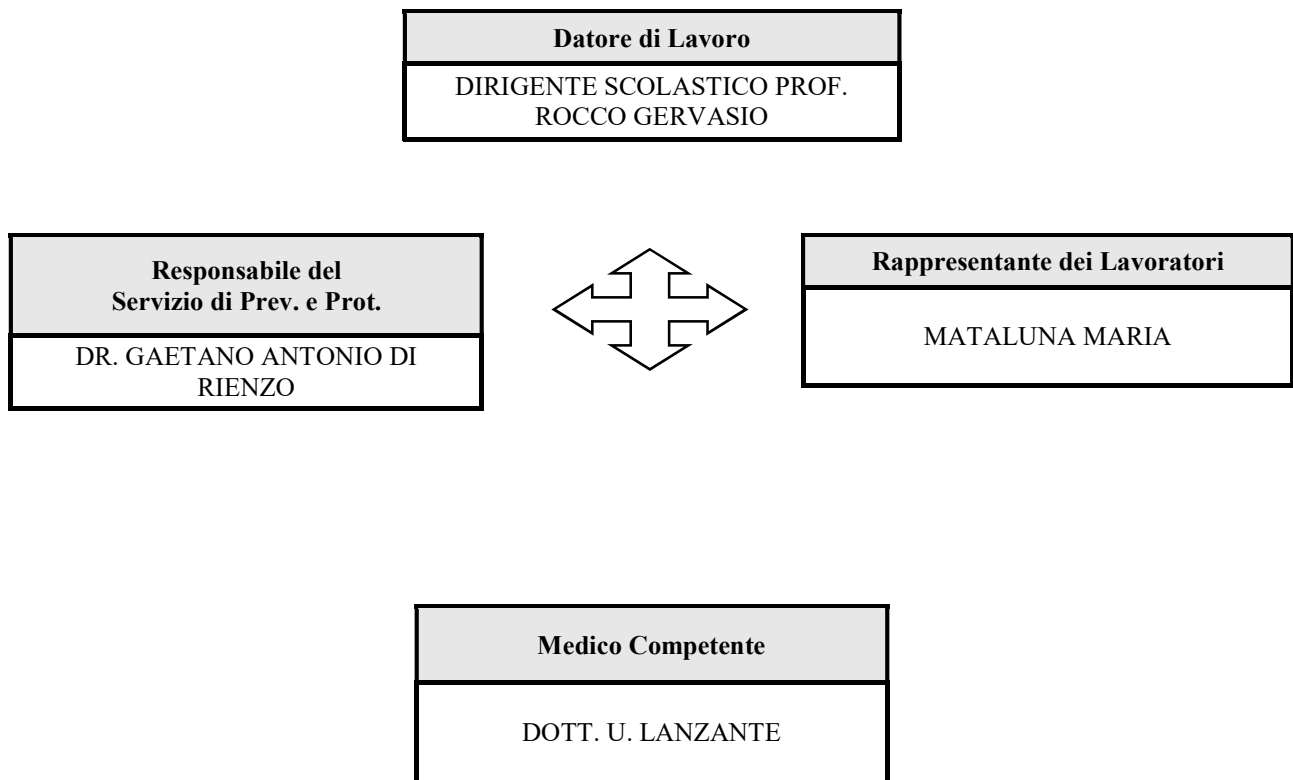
Datore di Lavoro

DIRIGENTE SCOLASTICO PROF. ROCCO GERVASIO

Responsabile del Servizio di Prev. e Prot.

DR. GAETANO ANTONIO DI RIENZO

Rappresentante dei Lavoratori

MATALUNA MARIA

Medico Competente

DOTT. U. LANZANTE